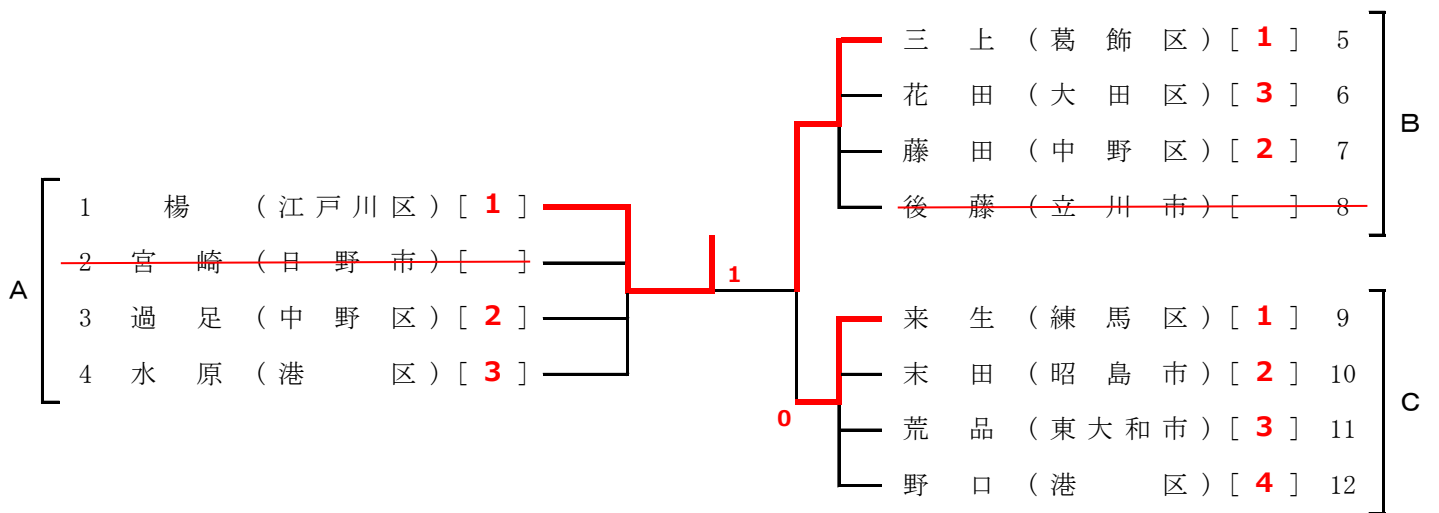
A

1 楊 (江戸川区)[ 1 ]

2 宮崎 (日野市)[ ]

3 過足 (中野区)[ 2 ]

4 水原 (港区)[ 3 ]

1

0

三上 (葛飾区)[ 1 ] 5

花田 (大田区)[ 3 ] 6

藤田 (中野区)[ 2 ] 7

後藤 (立川市)[ ] 8

B

来生 (練馬区)[ 1 ] 9

末田 (昭島市)[ 2 ] 10

荒品 (東大和市)[ 3 ] 11

野口 (港区)[ 4 ] 12

C